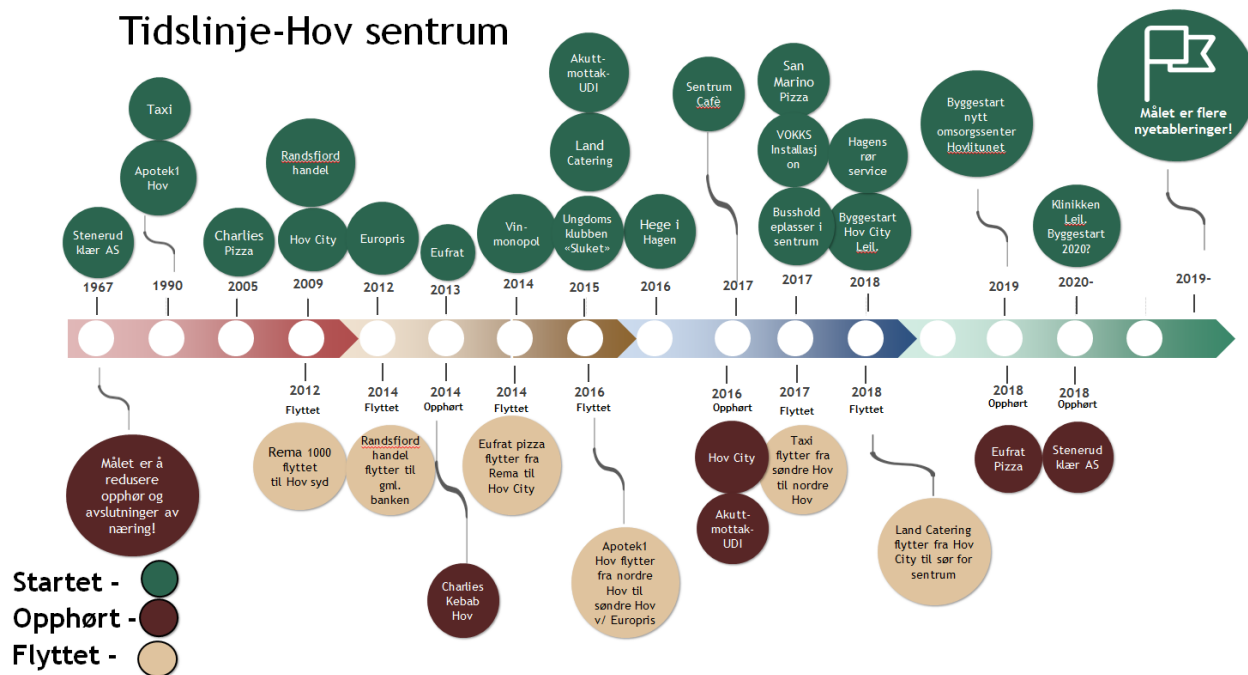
Tidslinje-Hov sentrum

Stenerud klær AS
1967

Taxi
Apotek1 Hov
1990

Charlies Pizza
2005

Randsfjord handel
Hov City
2009

Europris
2012

Eufrat
2013

Vin-monopol
2014

Akutt-mottak-UDI
Land Catering
Ungdoms klubben «Sluket»
2015

Hege i Hagen
2016

Sentrum Cafè
2017

San Marino Pizza
VOKKS Installasjon
Bussholdeplasser i sentrum
2017

Hagens rør service
Byggestart Hov City Leil.
2018

Byggestart nytt omsorgssenter Hovlitunet
2019

Klinikken Leil. Byggestart 2020?
2020-

Målet er flere nyetableringer!
2019-

Målet er å redusere opphør og avslutninger av næring!

2012
Flyttet
Rema 1000 flyttet til Hov syd

2014
Flyttet
Randsfjord handel flytter til gml. banken

2014
Opphørt
Charlies Kebab Hov

2014
Flyttet
Eufrat pizza flytter fra Rema til Hov City

2016
Flyttet
Apotek1 Hov flytter fra nordre Hov til søndre Hov v/ Europris

2016
Opphørt
Hov City
Akutt-mottak-UDI

2017
Flyttet
Taxi flytter fra søndre Hov til nordre Hov

2018
Flyttet
Land Catering flytter fra Hov City til sør for sentrum

2018
Opphørt
Eufrat Pizza

2018
Opphørt
Stenerud klær AS

Startet -
Opphørt -
Flyttet -